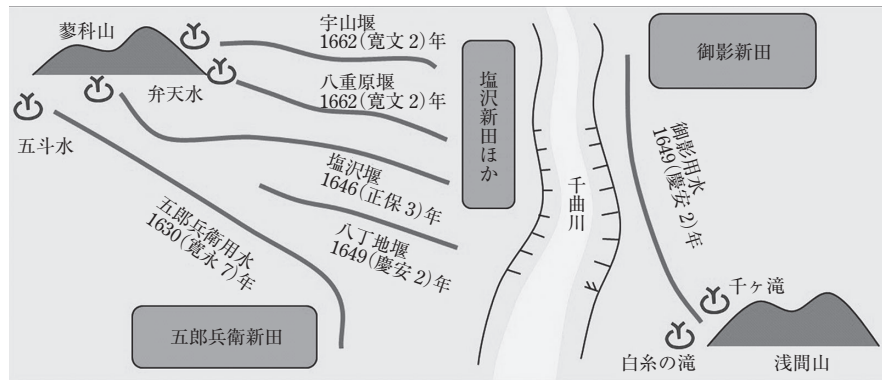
蓼科山

弁天水

五斗水

宇山堰
1662(寛文 2)年

八重原堰
1662(寛文 2)年

塩沢堰
1646(正保 3)年

八丁地堰
1649(慶安 2)年

五郎兵衛用水
1630(寛永 7)年

塩沢新田ほか

千曲川

御影新田

御影用水
1649(慶安 2)年

千ヶ滝

白糸の滝

浅間山

五郎兵衛新田